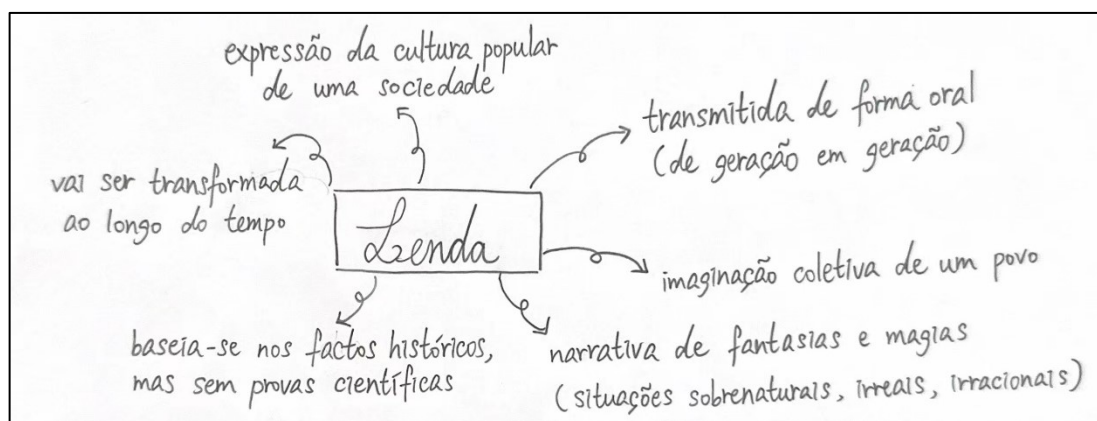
expressão da cultura popular de uma sociedade

transmitida de forma oral (de geração em geração)

vai ser transformada ao longo do tempo

Lenda

imaginação coletiva de um povo

baseia-se nos factos históricos, mas sem provas científicas

narrativa de fantasias e magias (situações sobrenaturais, irreais, irracionais)